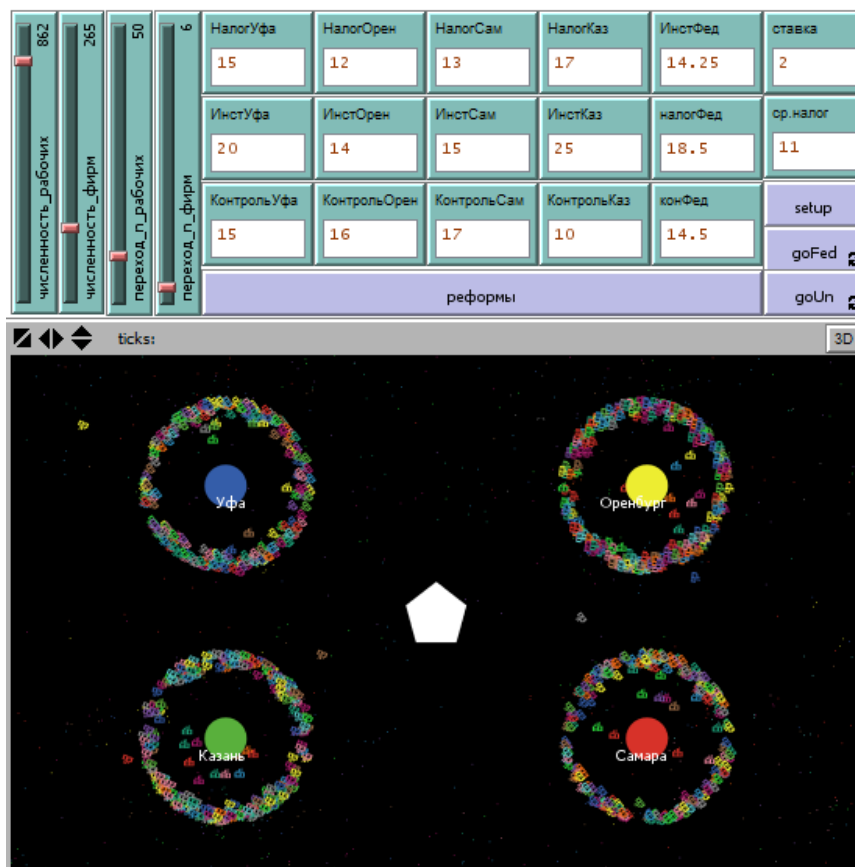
численность_рабочих 862
численность_фирм 265
переход_п_рабочих 50
переход_п_фирм 6

| НалогУфа | НалогОрен | НалогСам | НалогКаз | ИнстФед | ставка |
|---|---|---|---|---|---|
| 15 | 12 | 13 | 17 | 14.25 | 2 |
| ИнстУфа | ИнстОрен | ИнстСам | ИнстКаз | налогФед | ср.налог |
| 20 | 14 | 15 | 25 | 18.5 | 11 |
| КонтрольУфа | КонтрольОрен | КонтрольСам | КонтрольКаз | конФед | |
| 15 | 16 | 17 | 10 | 14.5 | |

setup
goFed
goUn
реформы

ticks:
3D

Уфа
Оренбург
Казань
Самара